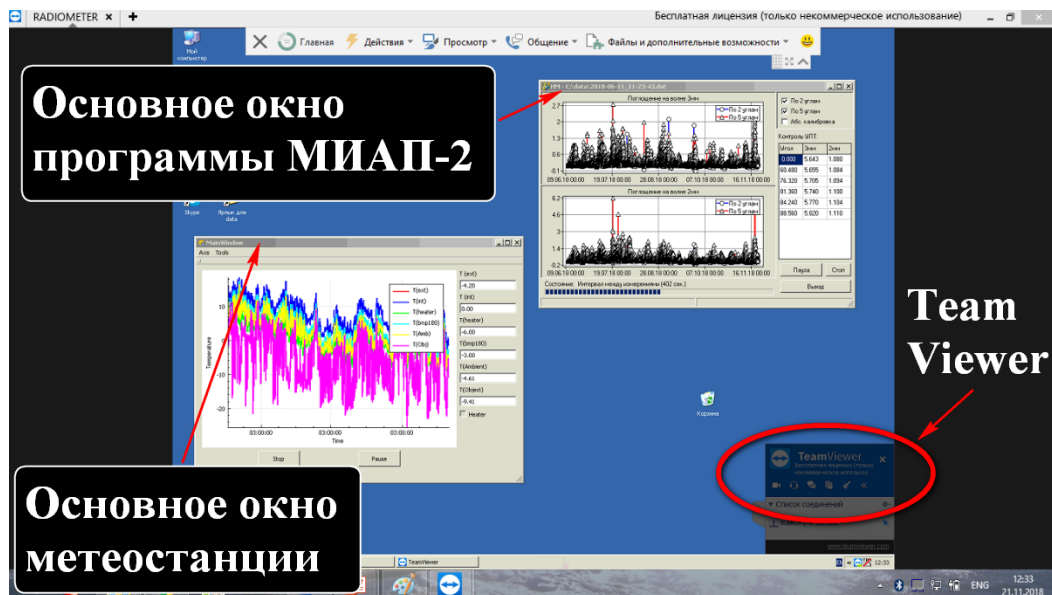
RADIOMETER ×  +

Бесплатная лицензия (только некоммерческое использование)

Главная  Действия  Просмотр  Общение  Файлы и дополнительные возможности

Мой компьютер

Основное окно программы МИАП-2

MP - C:\data\2018-06-11_11-25-43.dat

Поглощение на волне 3мм

По 2 углам
По 5 углам
Абс. калибровка

2.7
2.0
1.3
0.6
-0.1

05.06.18 00:00  19.07.18 00:00  28.08.18 00:00  07.10.18 00:00  16.11.18 00:00

Поглощение на волне 2мм

6.2
4.6
3.0
1.4
-0.2

05.06.18 00:00  19.07.18 00:00  28.08.18 00:00  07.10.18 00:00  16.11.18 00:00

Контроль ИПТ:

| Углы | 3мм | 2мм |
|---|---|---|
| 0.000 | 5.643 | 1.080 |
| 60.480 | 5.655 | 1.084 |
| 76.320 | 5.705 | 1.094 |
| 81.360 | 5.740 | 1.100 |
| 84.240 | 5.770 | 1.104 |
| 88.560 | 5.820 | 1.110 |

Пауза  Стоп  Выход

Состояние:  Интервал между измерениями (402 сек.)

Skype  Ярлык для data

MainWindow
Axis  Tools

T(ext)
T(int)
T(heater)
T(tmp180)
T(Amb)
T(Obj)

10
0
-10
-20
Temperature
03:00:00  03:00:00  03:00:00
Time

T (ext)
-4.20
T (int)
0.00
T(heater)
-6.00
T(tmp180)
-3.00
T(Ambient)
-9.41
T(Object)
-9.41
Heater

Stop  Pause

Корзина

Team Viewer

TeamViewer
Бесплатная лицензия (только некоммерческое использование)

Список соединений

www.teamviewer.com

Основное окно метеостанции

TeamViewer

12:33

ENG  12:33  21.11.2018